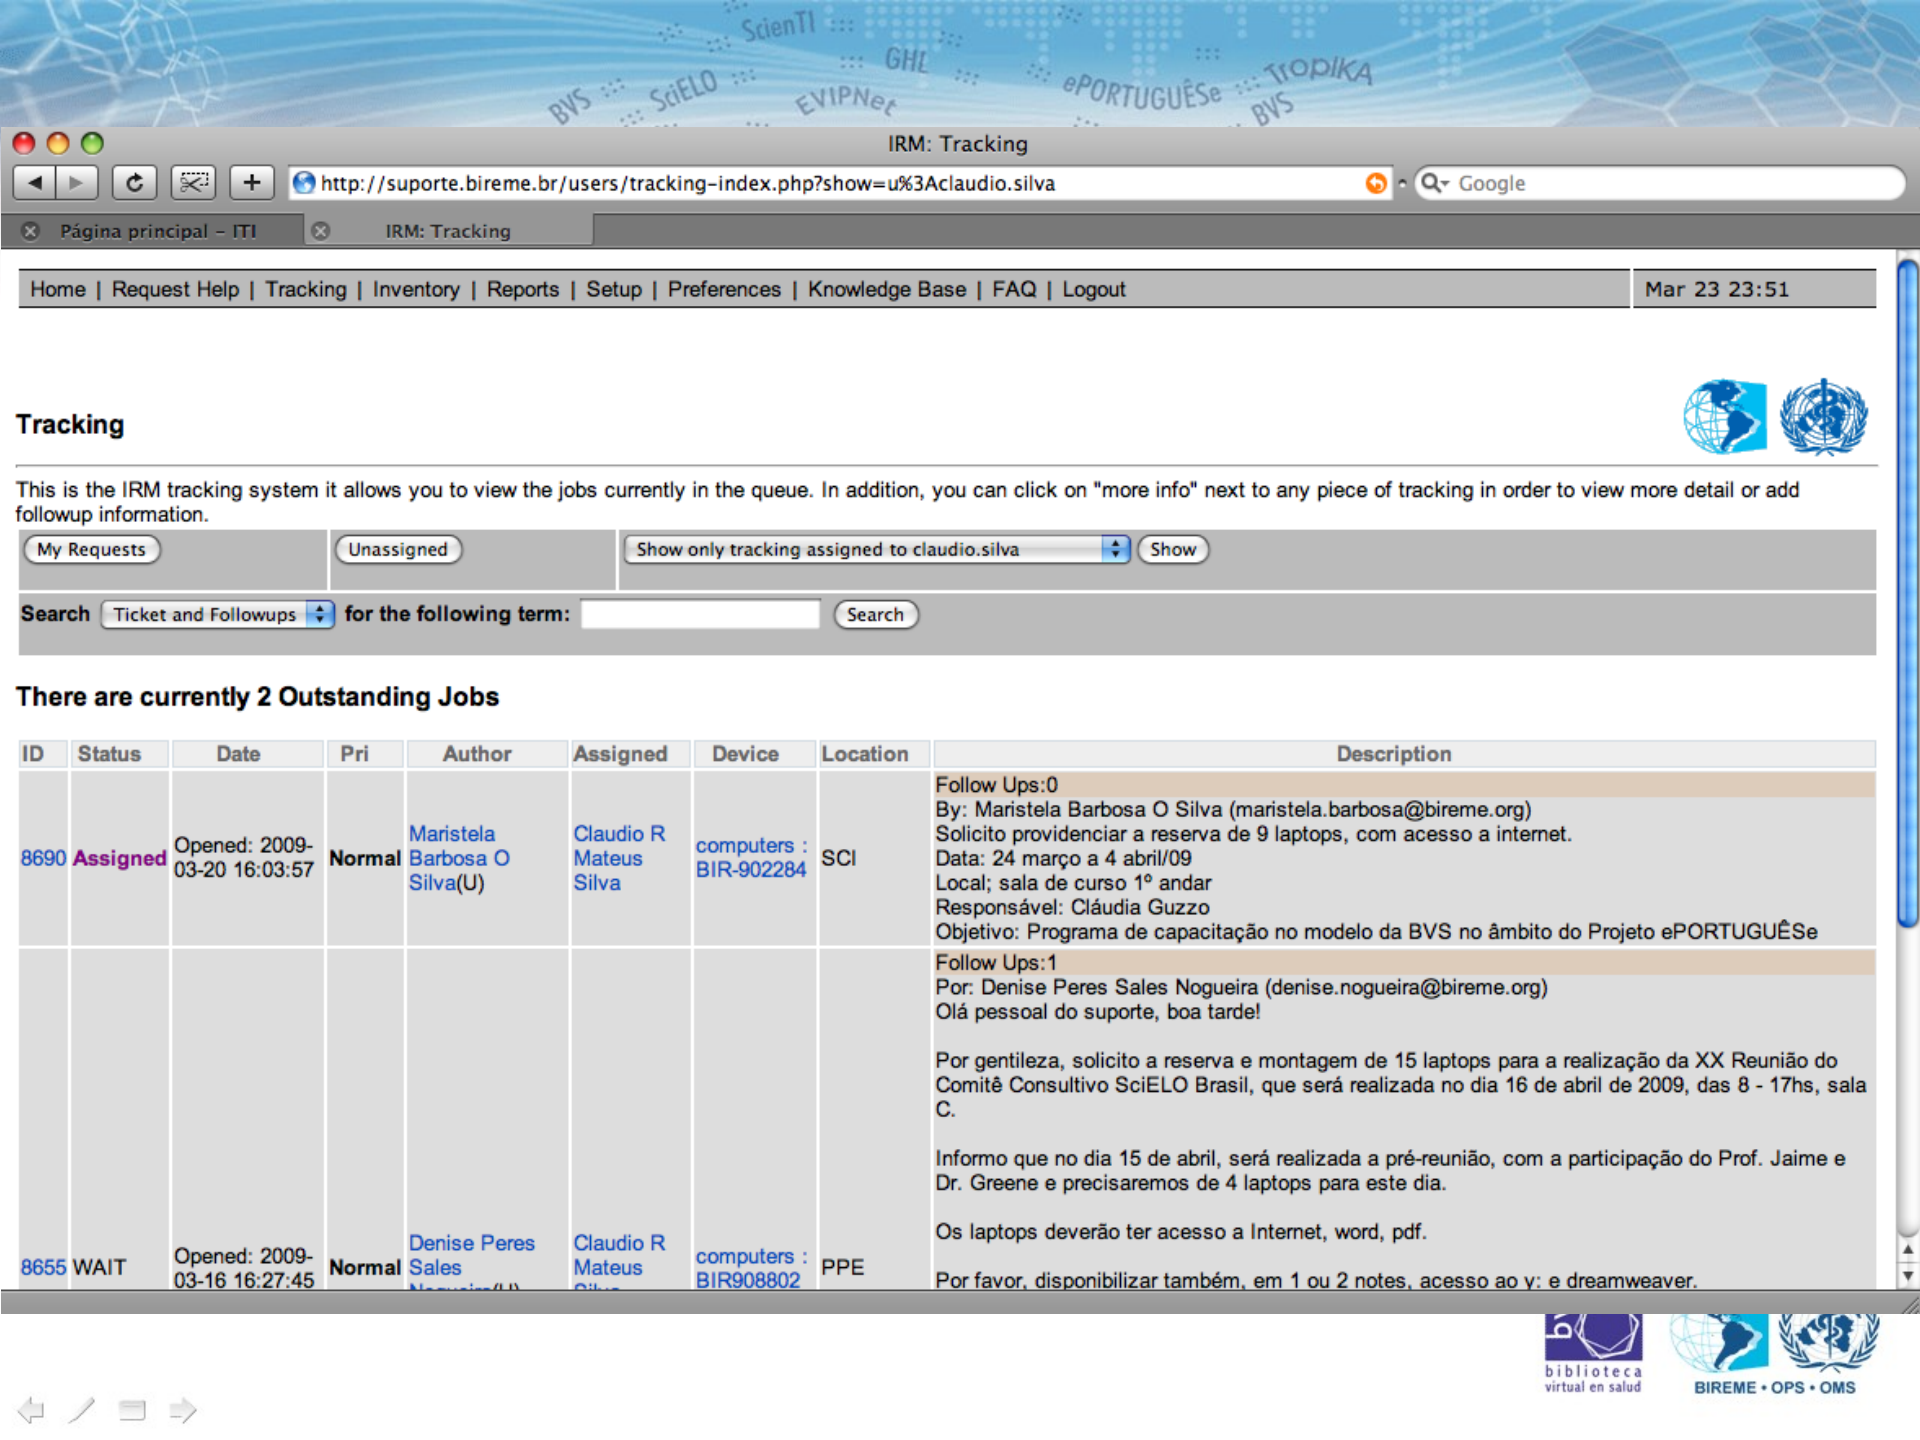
ScienTI GHL BVS SciELO EVIPNet ePORTUGUÊSe TropIKA BVS

IRM: Tracking

http://suporte.bireme.br/users/tracking-index.php?show=u%3Aclaudio.silva

Google

Página principal - ITI

IRM: Tracking

Home | Request Help | Tracking | Inventory | Reports | Setup | Preferences | Knowledge Base | FAQ | Logout

Mar 23 23:51

Tracking

This is the IRM tracking system it allows you to view the jobs currently in the queue. In addition, you can click on "more info" next to any piece of tracking in order to view more detail or add followup information.

My Requests

Unassigned

Show only tracking assigned to claudio.silva

Show

Search Ticket and Followups for the following term: Search

There are currently 2 Outstanding Jobs

| ID | Status | Date | Pri | Author | Assigned | Device | Location | Description |
|---|---|---|---|---|---|---|---|---|
| 8690 | Assigned | Opened: 2009-03-20 16:03:57 | Normal | Maristela Barbosa O Silva(U) | Claudio R Mateus Silva | computers : BIR-902284 | SCI | Follow Ups:0 By: Maristela Barbosa O Silva (maristela.barbosa@bireme.org) Solicito providenciar a reserva de 9 laptops, com acesso a internet. Data: 24 março a 4 abril/09 Local; sala de curso 1º andar Responsável: Cláudia Guzzo Objetivo: Programa de capacitação no modelo da BVS no âmbito do Projeto ePORTUGUÊSe |
| 8655 | WAIT | Opened: 2009-03-16 16:27:45 | Normal | Denise Peres Sales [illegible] | Claudio R Mateus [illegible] | computers : BIR908802 | PPE | Follow Ups:1 Por: Denise Peres Sales Nogueira (denise.nogueira@bireme.org) Olá pessoal do suporte, boa tarde! Por gentileza, solicito a reserva e montagem de 15 laptops para a realização da XX Reunião do Comitê Consultivo SciELO Brasil, que será realizada no dia 16 de abril de 2009, das 8 - 17hs, sala C. Informo que no dia 15 de abril, será realizada a pré-reunião, com a participação do Prof. Jaime e Dr. Greene e precisaremos de 4 laptops para este dia. Os laptops deverão ter acesso a Internet, word, pdf. Por favor, disponibilizar também, em 1 ou 2 notes, acesso ao y: e dreamweaver. |

biblioteca virtual en salud

BIREME • OPS • OMS